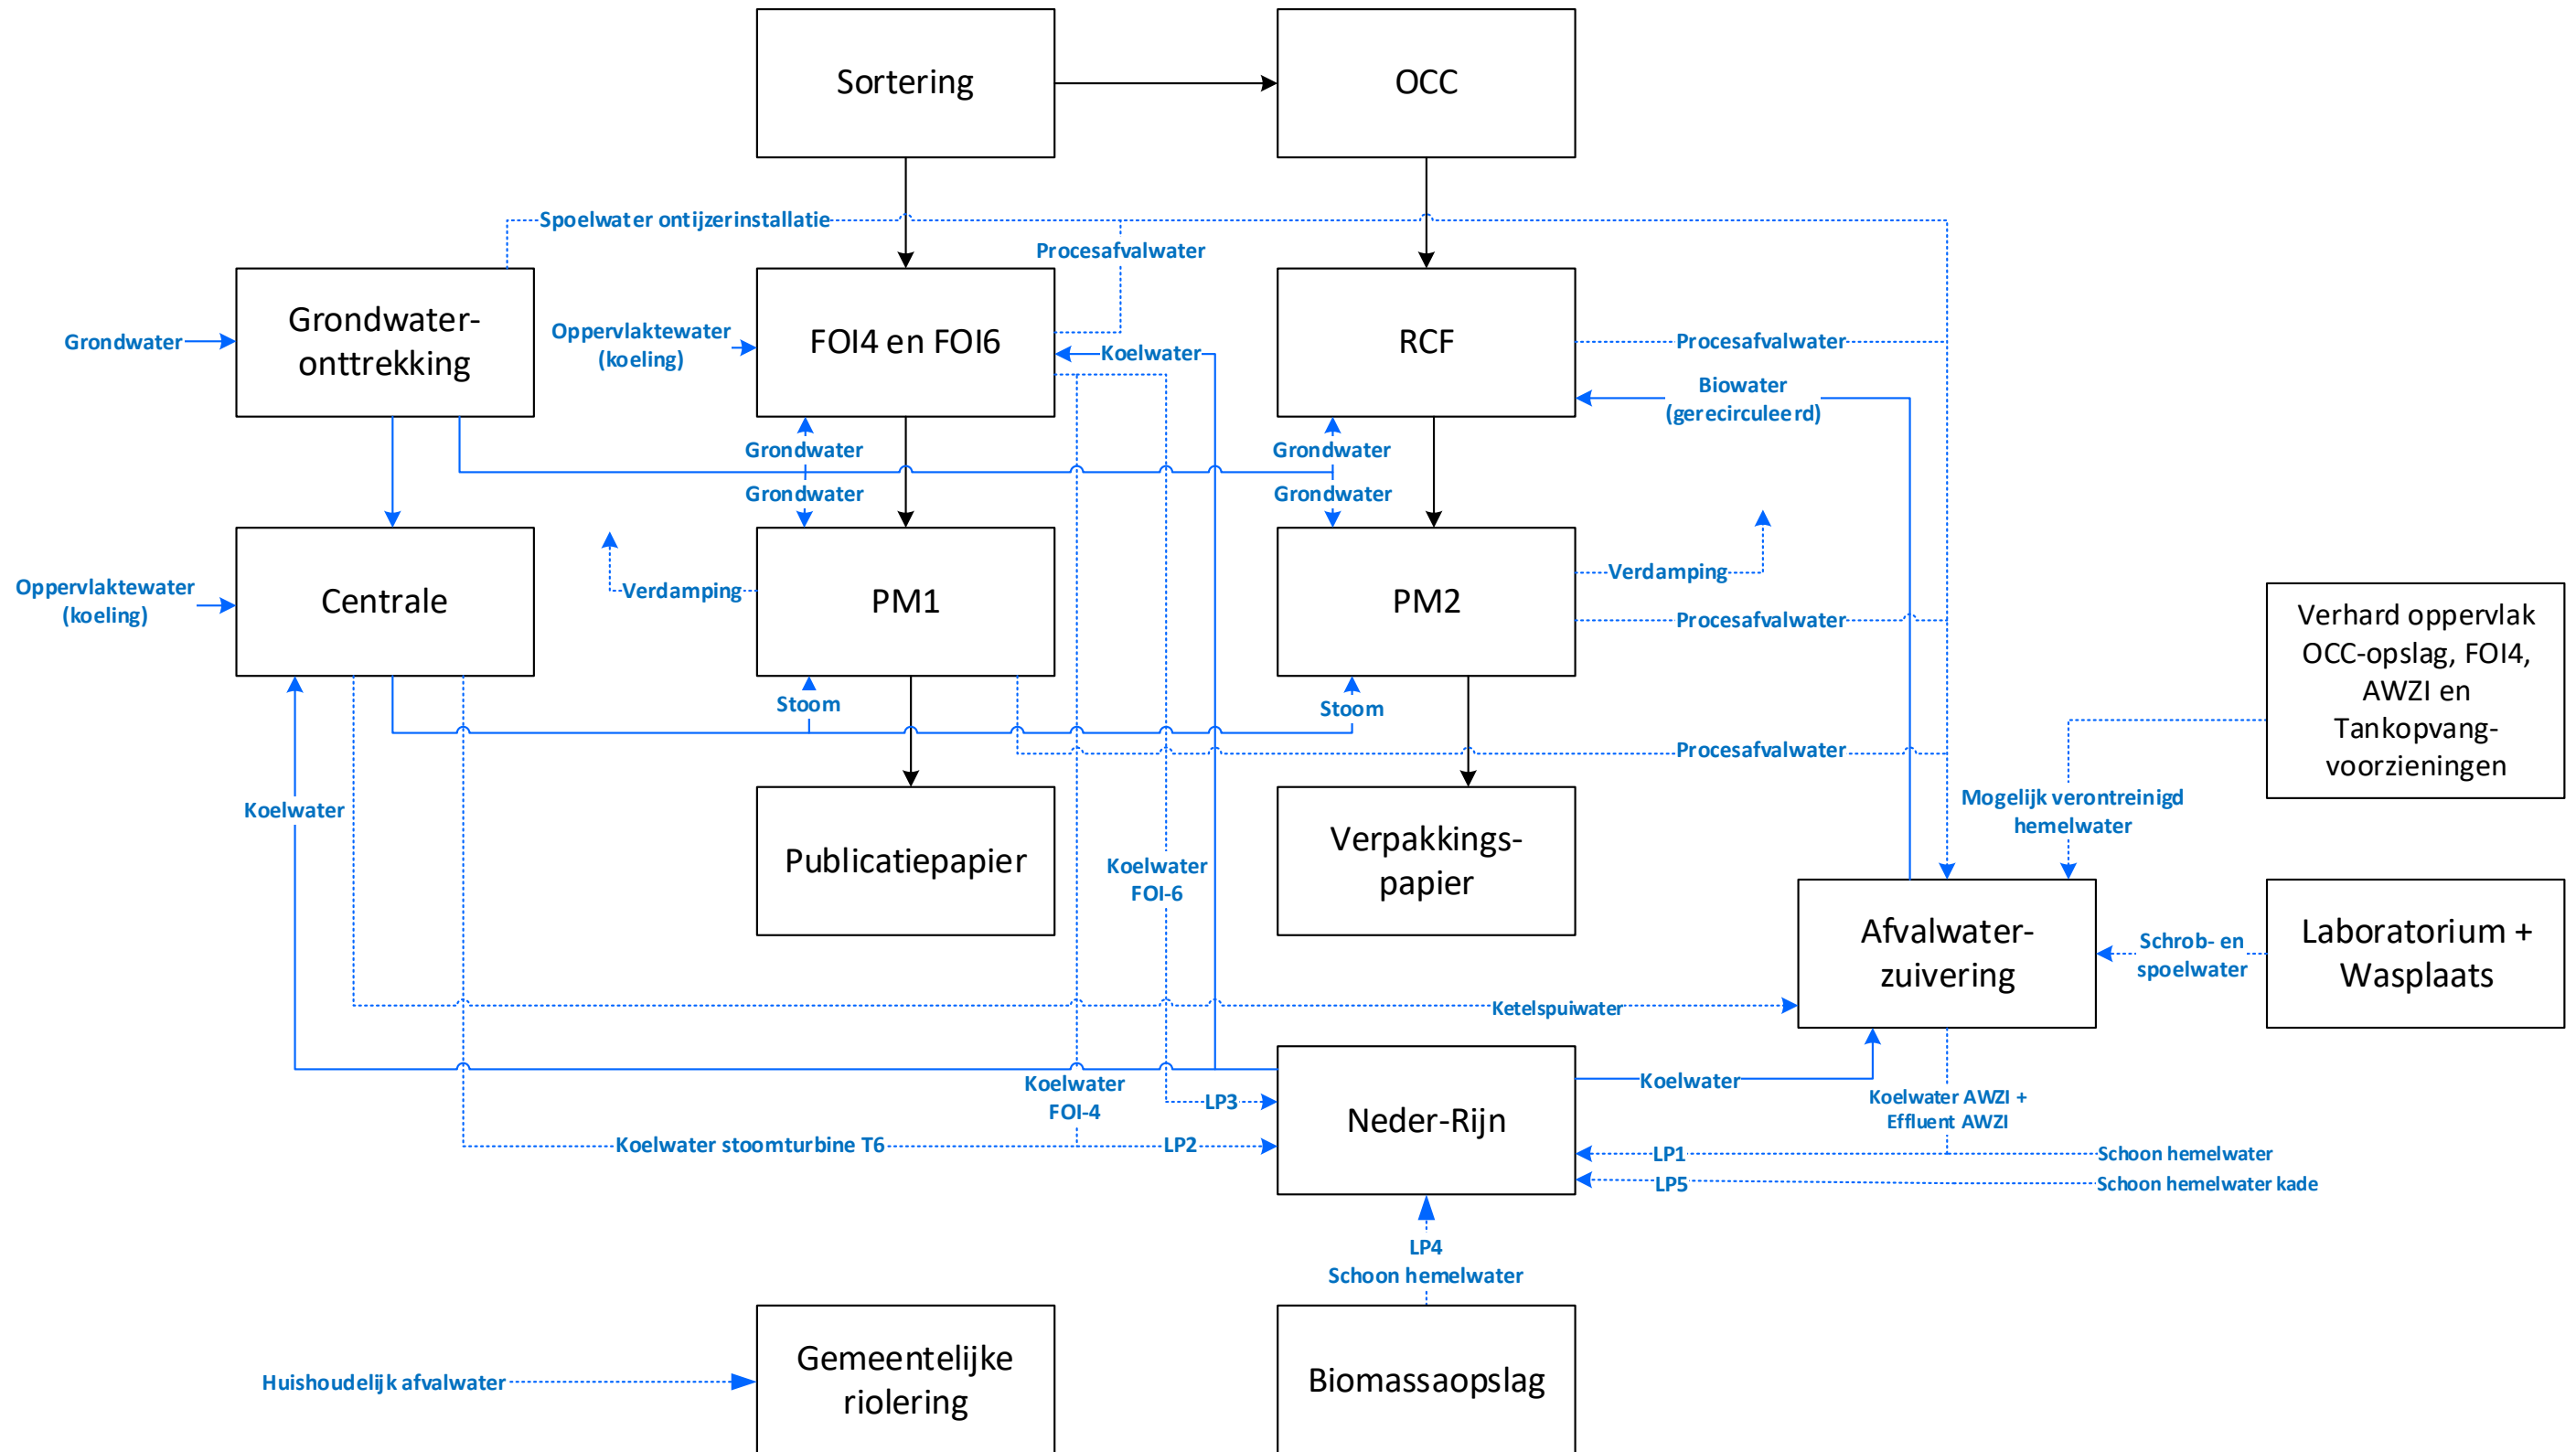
Sortering

OCC

Spoelwater ontijzerinstallatie

Procesafvalwater

Grondwater

Grondwater-onttrekking

Oppervlaktewater (koeling)

FOI4 en FOI6

Koelwater

RCF

Procesafvalwater

Biowater (gerecirculeerd)

Grondwater

Grondwater

Grondwater

Grondwater

Oppervlaktewater (koeling)

Centrale

Verdamping

PM1

PM2

Verdamping

Procesafvalwater

Verhard oppervlak OCC-opslag, FOI4, AWZI en Tankopvang-voorzieningen

Stoom

Stoom

Procesafvalwater

Koelwater

Publicatiepapier

Koelwater FOI-6

Verpakkings-papier

Mogelijk verontreinigd hemelwater

Afvalwater-zuivering

Schrob- en spoelwater

Laboratorium + Wasplaats

Ketelspuiwater

Koelwater

Koelwater FOI-4

LP3

Neder-Rijn

Koelwater AWZI + Effluent AWZI

Koelwater stoomturbine T6

LP2

LP1

Schoon hemelwater

LP5

Schoon hemelwater kade

LP4

Schoon hemelwater

Huishoudelijk afvalwater

Gemeentelijke riolering

Biomassaopslag